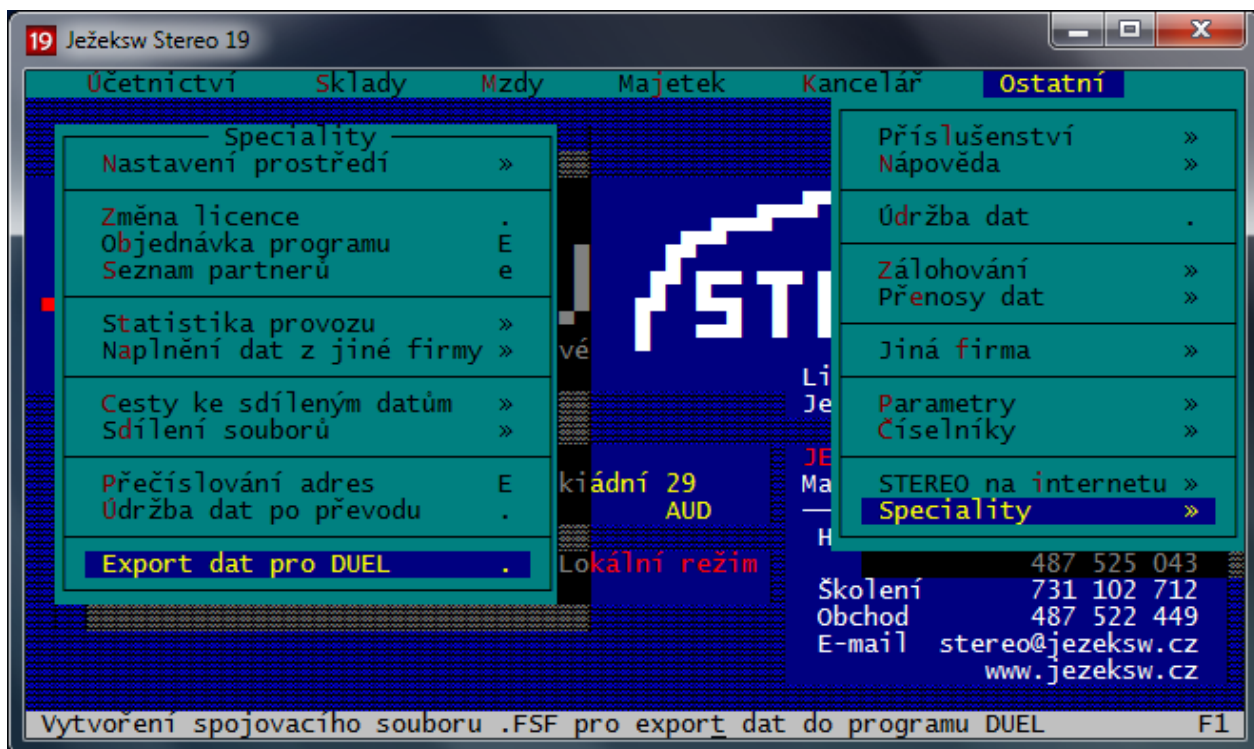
19 Ježeksw Stereo 19

Účetnictví Sklady Mzdy Majetek Kancelář Ostatní

Speciality
Nastavení prostředí »

Změna licence .
Objednávka programu E
Seznam partnerů e

Statistika provozu »
Naplnění dat z jiné firmy »

Cesty ke sdíleným datům »
Sdílení souborů »

Přečíslování adres E
Údržba dat po převodu .

Export dat pro DUEL .

Příslušenství »
Nápověda »

Údržba dat .

Zálohování »
Přenosy dat »

Jiná firma »

Parametry »
Číselníky »

STEREO na internetu »
Speciality »

vé
Li
Je
JE
Ma
H
kiádní 29
AUD
Lokální režim

487 525 043
Školení 731 102 712
Obchod 487 522 449
E-mail stereo@jezeksw.cz
www.jezeksw.cz

Vytvoření spojovacího souboru .FSF pro export dat do programu DUEL F1